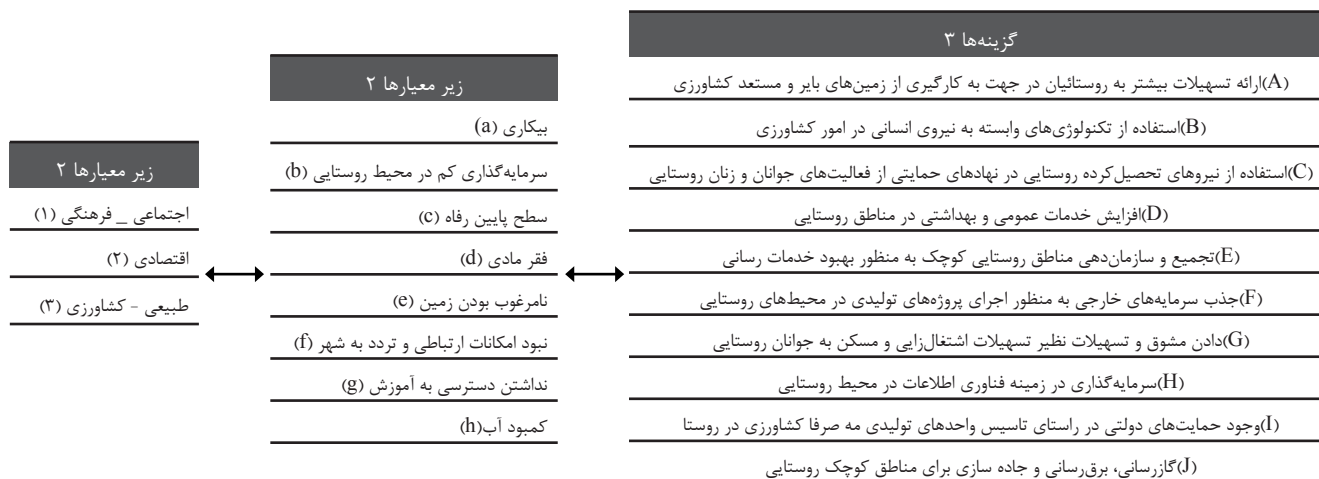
گزینه‌ها ۳

(A)ارائه تسهیلات بیشتر به روستائیان در جهت به کارگیری از زمین‌های بایر و مستعد کشاورزی

(B)استفاده از تکنولوژی‌های وابسته به نیروی انسانی در امور کشاورزی

(C)استفاده از نیروهای تحصیل‌کرده روستایی در نهادهای حمایتی از فعالیت‌های جوانان و زنان روستایی

(D)افزایش خدمات عمومی و بهداشتی در مناطق روستایی

(E)تجمیع و سازمان‌دهی مناطق روستایی کوچک به منظور بهبود خدمات رسانی

(F)جذب سرمایه‌های خارجی به منظور اجرای پروژه‌های تولیدی در محیط‌های روستایی

(G)دادن مشوق و تسهیلات نظیر تسهیلات اشتغال‌زایی و مسکن به جوانان روستایی

(H)سرمایه‌گذاری در زمینه فناوری اطلاعات در محیط روستایی

(I)وجود حمایت‌های دولتی در راستای تاسیس واحدهای تولیدی مه صرفا کشاورزی در روستا

(J)گازرسانی، برق‌رسانی و جاده سازی برای مناطق کوچک روستایی

زیر معیارها ۲

بیکاری (a)

سرمایه‌گذاری کم در محیط روستایی (b)

سطح پایین رفاه (c)

فقر مادی (d)

نامرغوب بودن زمین (e)

نبود امکانات ارتباطی و تردد به شهر (f)

نداشتن دسترسی به آموزش (g)

کمبود آب(h)

زیر معیارها ۲

اجتماعی _ فرهنگی (۱)

اقتصادی (۲)

طبیعی - کشاورزی (۳)